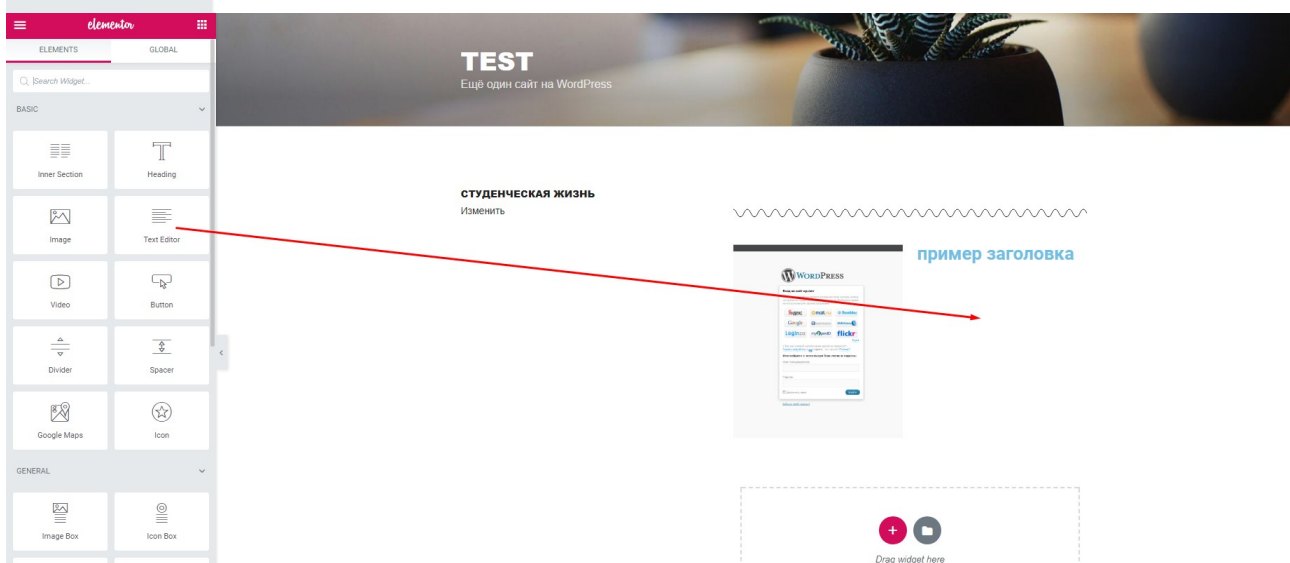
elementor

ELEMENTS GLOBAL

Search Widget...

BASIC

Inner Section
Heading
Image
Text Editor
Video
Button
Divider
Spacer
Google Maps
Icon

GENERAL

Image Box
Icon Box

TEST

Ещё один сайт на WordPress

СТУДЕНЧЕСКАЯ ЖИЗНЬ

Изменить

WORDPRESS

пример заголовка

Drag widget here